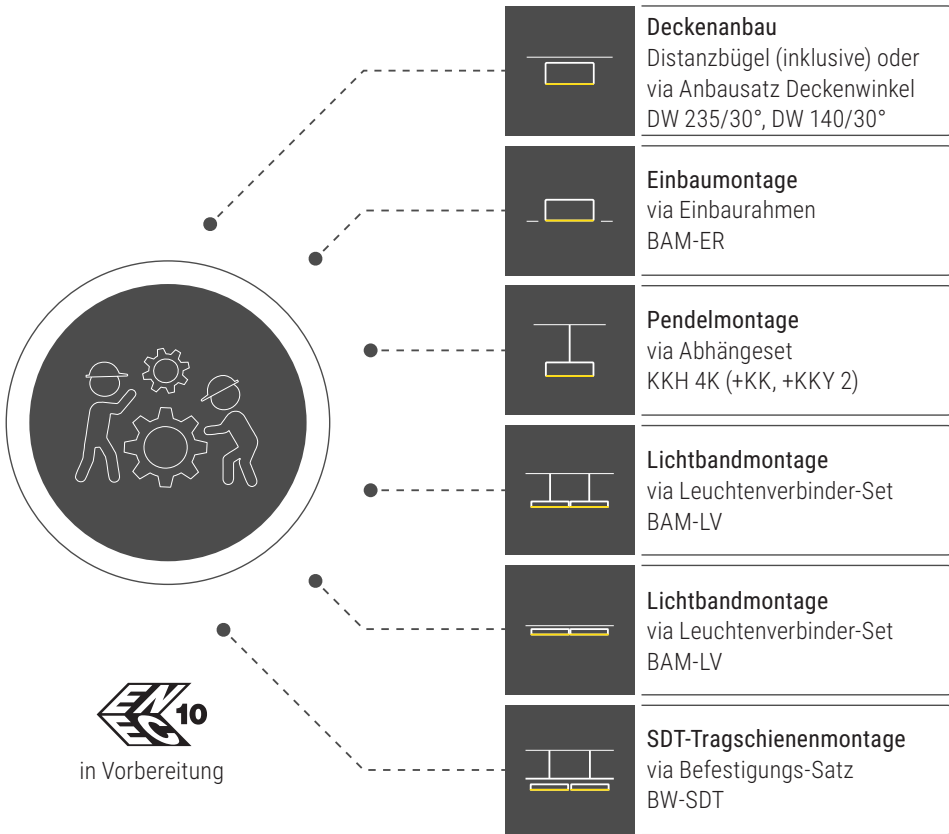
Deckenanbau
Distanzbügel (inklusive) oder via Anbausatz Deckenwinkel DW 235/30°, DW 140/30°

Einbaumontage
via Einbaurahmen
BAM-ER

Pendelmontage
via Abhängeset
KKH 4K (+KK, +KKY 2)

Lichtbandmontage
via Leuchtenverbinder-Set
BAM-LV

Lichtbandmontage
via Leuchtenverbinder-Set
BAM-LV

SDT-Tragschienenmontage
via Befestigungs-Satz
BW-SDT

ENEC 10
in Vorbereitung